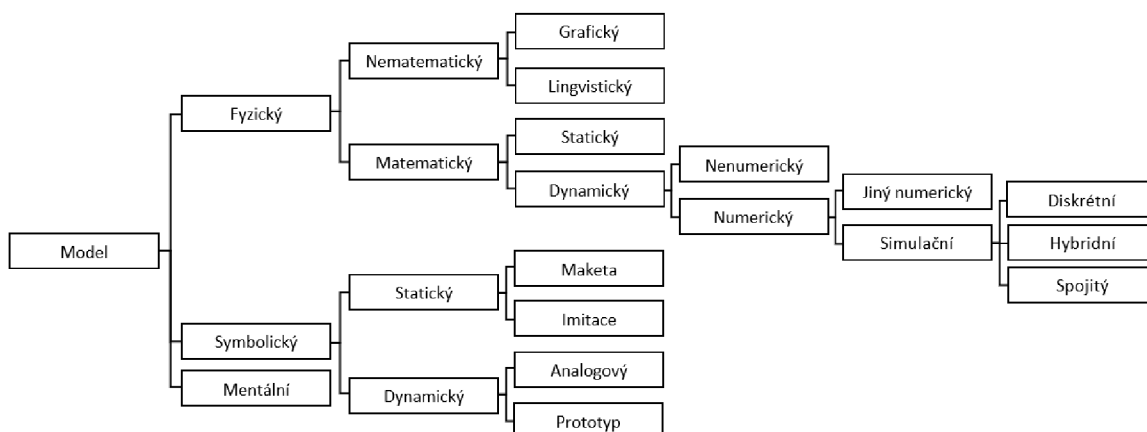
Model

Fyzický

Nematematický

Grafický

Lingvistický

Matematický

Statický

Dynamický

Nenumerický

Numerický

Jiný numerický

Simulační

Diskrétní

Hybridní

Spojitý

Symbolický

Statický

Maketa

Imitace

Dynamický

Analogový

Prototyp

Mentální